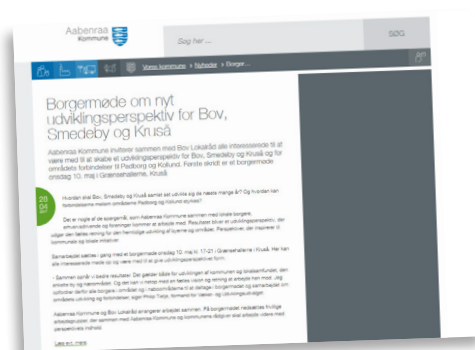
Aabenraa Kommune

Søg her ...

SØG

Vores kommune » Nyheder » Borger ...

Borgermøde om nyt udviklingsperspektiv for Bov, Smedeby og Kruså

Aabenraa Kommune inviterer sammen med Bov Lokalråd alle interesserede til at være med til at skabe et udviklingsperspektiv for Bov, Smedeby og Kruså og for områdets forbindelser til Padborg og Kollund. Første skridt er et borgermøde onsdag 10. maj i Grænsehallerne, Kruså

28
04
2017

Hvordan skal Bov, Smedeby og Kruså samlet set udvikle sig de næste mange år? Og hvordan kan forbindelserne mellem områderne Padborg og Kollund styrkes?

Det er nogle af de spørgsmål, som Aabenraa Kommune sammen med lokale borgere, erhvervsdrivende og foreninger kommer at arbejde med. Resultatet bliver et udviklingsperspektiv, der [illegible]

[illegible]

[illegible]

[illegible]

Læs en mere